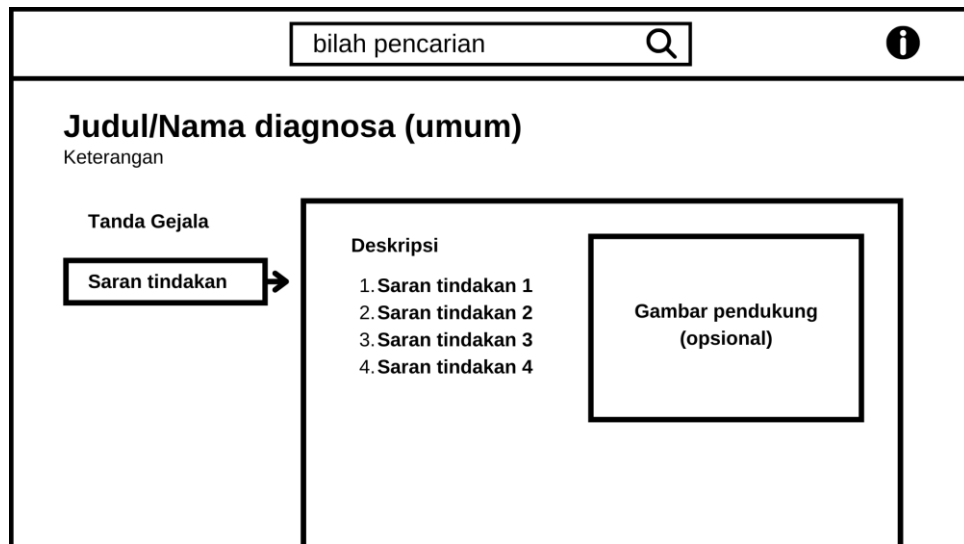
bilah pencarian

Judul/Nama diagnosa (umum)
Keterangan

Tanda Gejala

Saran tindakan

Deskripsi

1. Saran tindakan 1
2. Saran tindakan 2
3. Saran tindakan 3
4. Saran tindakan 4

Gambar pendukung (opsional)